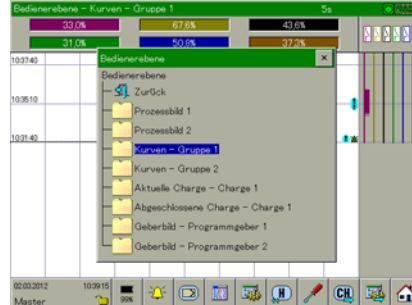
Bedienerebene - Kurven - Gruppe 1
5s
33,0%
67,6%
43,6%
31,0%
50,8%
37,3%
10:37:40
10:35:10
10:31:40
Bedienerebene
×
Bedienerebene
Zurück
Prozessbild 1
Prozessbild 2
Kurven - Gruppe 1
Kurven - Gruppe 2
Aktuelle Charge - Charge 1
Abgeschlossene Charge - Charge 1
Geberbild - Programmgeber 1
Geberbild - Programmgeber 2
02.03.2012
10:39:15
Master
99%
CH